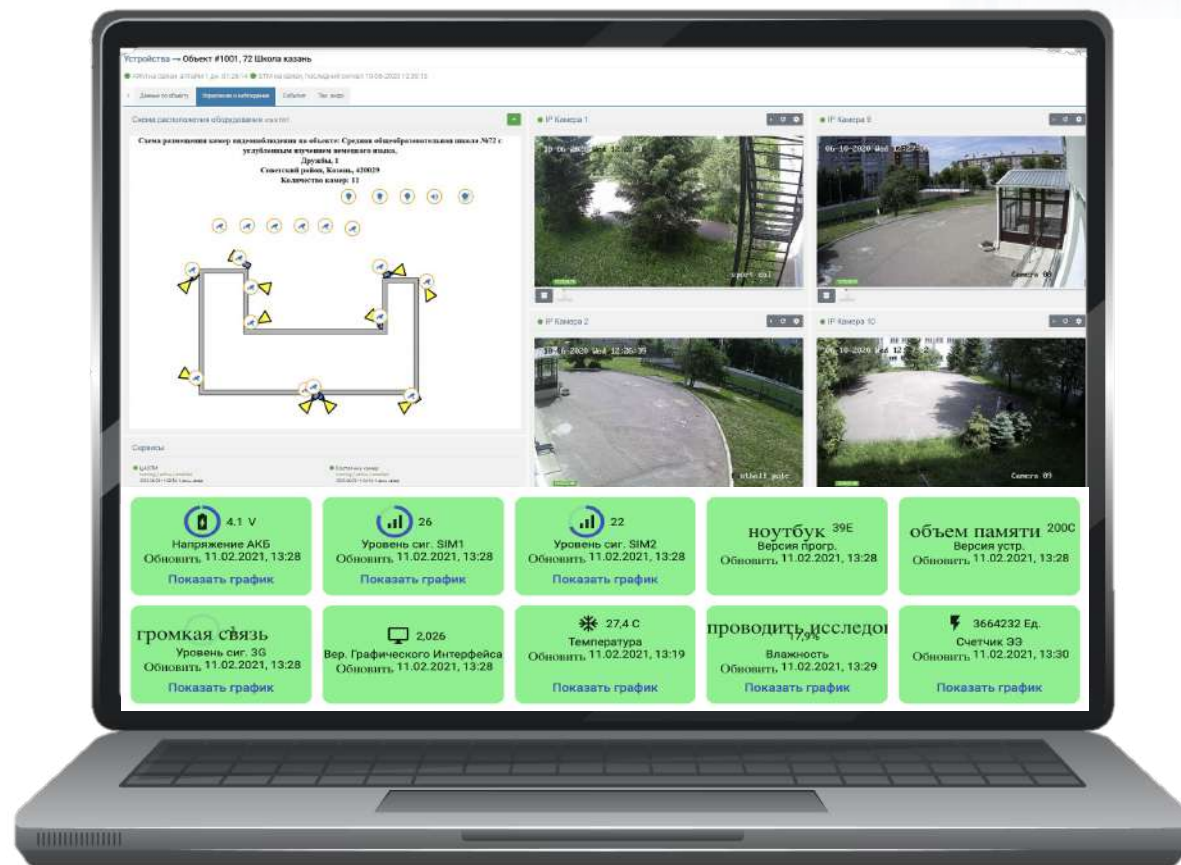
Устройства → Объект #1001, 72 Школа казань

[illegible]

Данные по объекту | Управление и наблюдение | События | Тех. инфо

Схема расположения оборудования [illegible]

Схема размещения камер видеонаблюдения на объекте: Средняя общеобразовательная школа №72 с углубленным изучением немецкого языка, Дружбы, 1 Советский район, Казань, 420029 Количество камер: 11

IP Камера 1

IP Камера 9

IP Камера 2

IP Камера 10

10-06-2020 Wed 12:26:39

06-10-2020 Wed 12:26:39

sport_pol

Camera 06

ubuell_pole

Camera 09

Сервисы

4.1 V
Напряжение АКБ
Обновить 11.02.2021, 13:28
Показать график

26
Уровень сиг. SIM1
Обновить 11.02.2021, 13:28
Показать график

22
Уровень сиг. SIM2
Обновить 11.02.2021, 13:28
Показать график

ноутбук 39E
Версия прогр.
Обновить 11.02.2021, 13:28

объем памяти 200C
Версия устр.
Обновить 11.02.2021, 13:28

громкая связь
Уровень сиг. 3G
Обновить 11.02.2021, 13:28
Показать график

2,026
Вер. Графического Интерфейса
Обновить 11.02.2021, 13:28

27,4 C
Температура
Обновить 11.02.2021, 13:19
Показать график

проводить исследо
17,9%
Влажность
Обновить 11.02.2021, 13:29
Показать график

3664232 Ед.
Счетчик ЭЭ
Обновить 11.02.2021, 13:30
Показать график